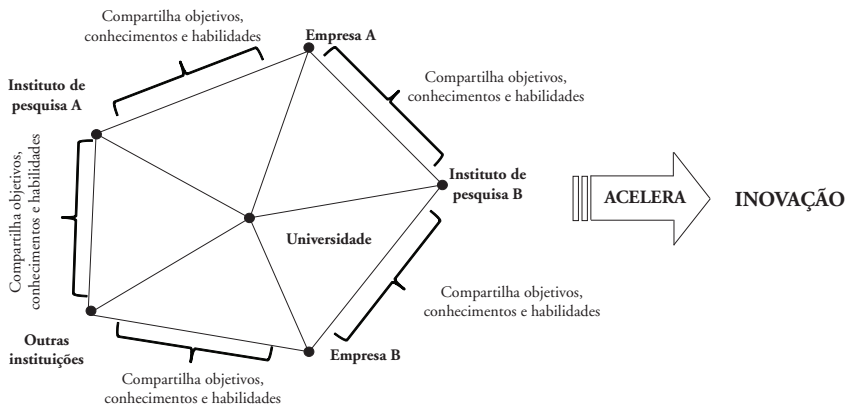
Compartilha objetivos, conhecimentos e habilidades

Empresa A

Compartilha objetivos, conhecimentos e habilidades

Instituto de pesquisa A

Compartilha objetivos, conhecimentos e habilidades

Instituto de pesquisa B

ACELERA

INOVAÇÃO

Universidade

Compartilha objetivos, conhecimentos e habilidades

Outras instituições

Empresa B

Compartilha objetivos, conhecimentos e habilidades